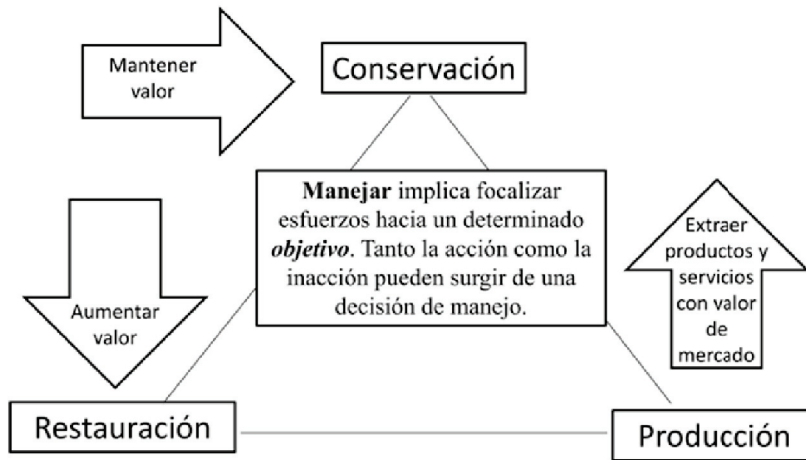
Mantener valor

Conservación

Manejar implica focalizar esfuerzos hacia un determinado objetivo. Tanto la acción como la inacción pueden surgir de una decisión de manejo.

Aumentar valor

Extraer productos y servicios con valor de mercado

Restauración

Producción